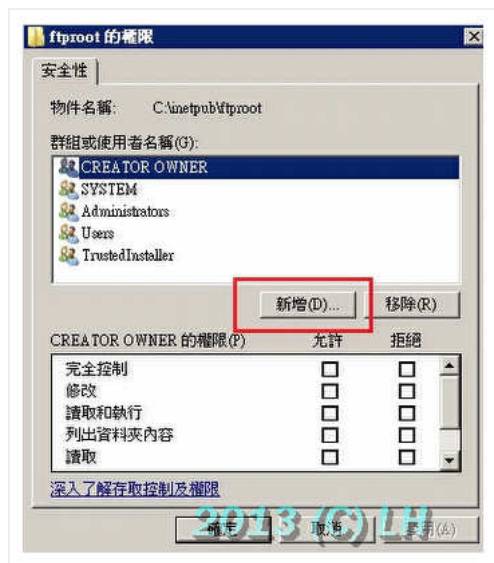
ftproot 的權限

安全性

物件名稱: C:\inetpub\ftproot

群組或使用者名稱(G):

CREATOR OWNER
SYSTEM
Administrators
Users
TrustedInstaller

新增(D)... 移除(R)

| CREATOR OWNER 的權限(P) | 允許 | 拒絕 |
|---|---|---|
| 完全控制 | ☐ | ☐ |
| 修改 | ☐ | ☐ |
| 讀取和執行 | ☐ | ☐ |
| 列出資料夾內容 | ☐ | ☐ |
| 讀取 | ☐ | ☐ |

深入了解存取控制及權限

確定 取消 套用(A)

2013 (C) LH